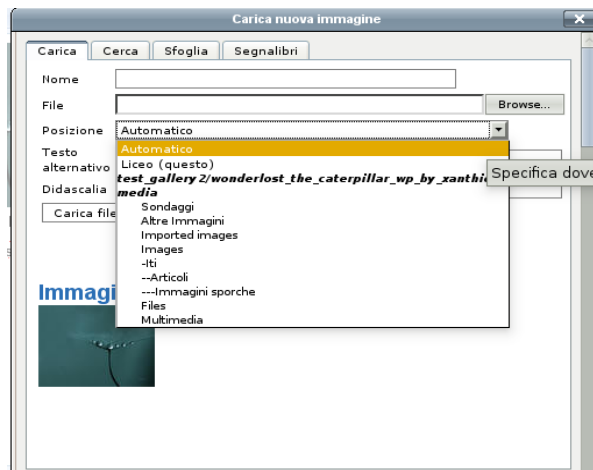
Carica nuova immagine

Carica | Cerca | Sfoglia | Segnalibri

Nome

File

Browse...

Posizione

Automatico

Testo alternativo

Didascalia

Carica file

Automatico
Liceo (questo)
test_gallery 2/wonderlost_the_caterpillar_wp_by_xanthi
media
Sondaggi
Altre Immagini
Imported images
Images
-Iti
--Articoli
---Immagini sporche
Files
Multimedia

Specifica dove

Immagi